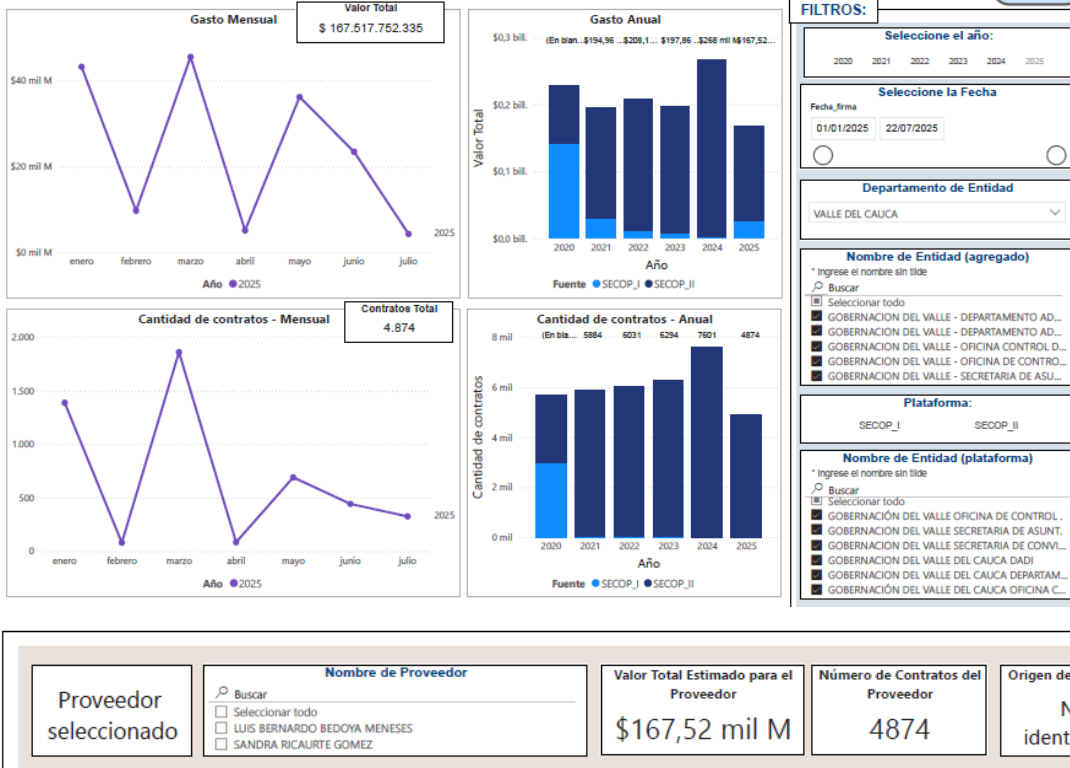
Gasto Mensual

Valor Total
$ 167.517.752.335

$40 mil M
$20 mil M
$0 mil M

enero febrero marzo abril mayo junio julio

2025

Año ● 2025

Gasto Anual

$0,3 bill.
$0,2 bill.
$0,1 bill.
$0,0 bill.

(En blan... $194,96 ... $208,1... $197,86 ... $268 mil M $167,52...

Valor Total

2020 2021 2022 2023 2024 2025

Año

Fuente ● SECOP_I ● SECOP_II

FILTROS:

Seleccione el año:

2020 2021 2022 2023 2024 2025

Seleccione la Fecha

Fecha_firma

01/01/2025 22/07/2025

Departamento de Entidad

VALLE DEL CAUCA

Nombre de Entidad (agregado)

* Ingrese el nombre sin tilde

Buscar

Seleccionar todo
GOBERNACION DEL VALLE - DEPARTAMENTO AD...
GOBERNACION DEL VALLE - DEPARTAMENTO AD...
GOBERNACION DEL VALLE - OFICINA CONTROL D...
GOBERNACION DEL VALLE - OFICINA DE CONTRO...
GOBERNACION DEL VALLE - SECRETARIA DE ASU...

Plataforma:

SECOP_I SECOP_II

Nombre de Entidad (plataforma)

* Ingrese el nombre sin tilde

Buscar

Seleccionar todo
GOBERNACIÓN DEL VALLE OFICINA DE CONTROL .
GOBERNACIÓN DEL VALLE SECRETARIA DE ASUNT...
GOBERNACION DEL VALLE SECRETARIA DE CONVI...
GOBERNACION DEL VALLE DEL CAUCA DADI
GOBERNACION DEL VALLE DEL CAUCA DEPARTAM...
GOBERNACIÓN DEL VALLE DEL CAUCA OFICINA C...

Cantidad de contratos - Mensual

Contratos Total
4.874

2.000
1.500
1.000
500
0

enero febrero marzo abril mayo junio julio

2025

Año ● 2025

Cantidad de contratos - Anual

(En bla... 5884 6031 6294 7601 4874

8 mil
6 mil
4 mil
2 mil
0 mil

Cantidad de contratos

2020 2021 2022 2023 2024 2025

Año

Fuente ● SECOP_I ● SECOP_II

Proveedor seleccionado

Nombre de Proveedor

Buscar

Seleccionar todo
LUIS BERNARDO BEDOYA MENESES
SANDRA RICAURTE GOMEZ

Valor Total Estimado para el Proveedor

$167,52 mil M

Número de Contratos del Proveedor

4874

Origen de

N
ident